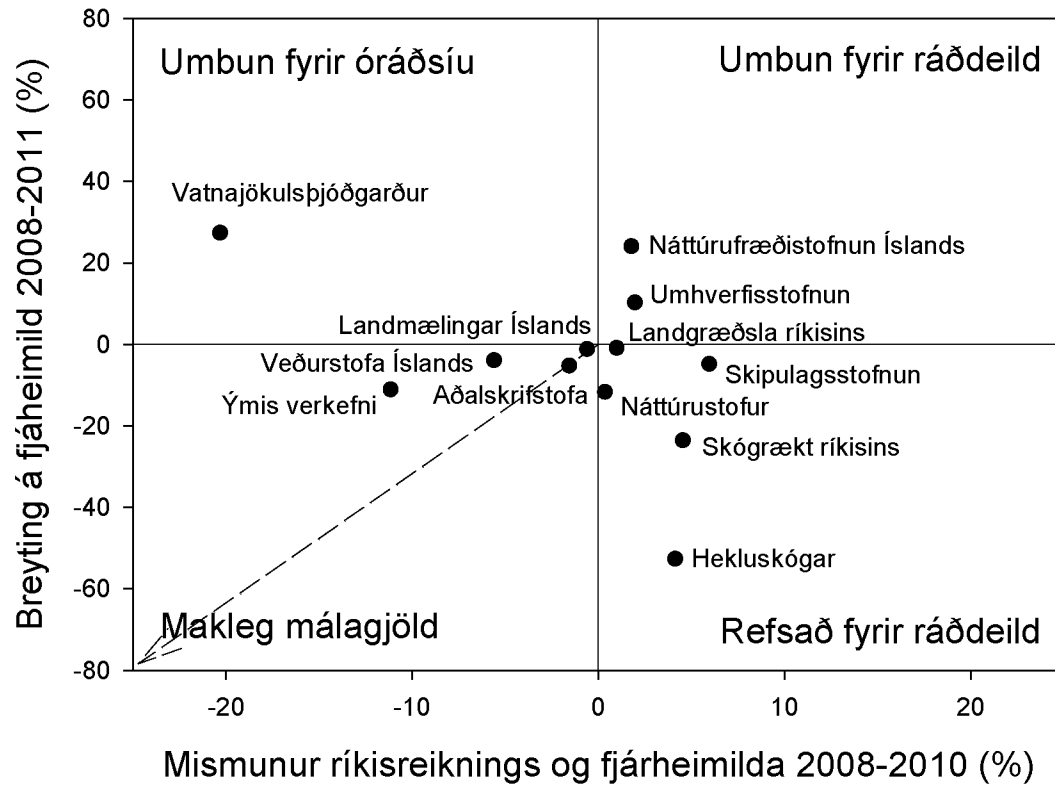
Umbun fyrir óráðsíu

Umbun fyrir ráðdeild

Makleg málagjöld

Refsað fyrir ráðdeild

Vatnajökulsþjóðgarður
Náttúrufræðistofnun Íslands
Umhverfisstofnun
Landmælingar Íslands
Landgræðsla ríkisins
Veðurstofa Íslands
Skipulagsstofnun
Ýmis verkefni
Aðalskrifstofa
Náttúrustofur
Skógrækt ríkisins
Hekluskógar

Breyting á fjáheimild 2008-2011 (%)

80
60
40
20
0
-20
-40
-60
-80

-20
-10
0
10
20

Mismunur ríkisreiknings og fjárheimilda 2008-2010 (%)